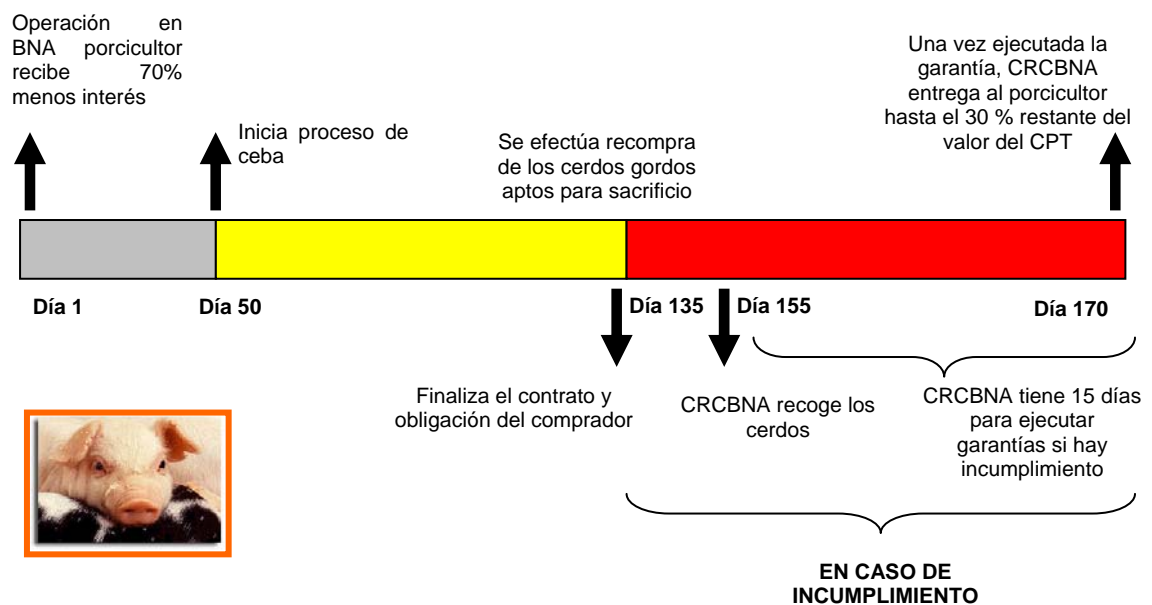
Operación en BNA porcicultor recibe 70% menos interés

Inicia proceso de ceba

Se efectúa recompra de los cerdos gordos aptos para sacrificio

Una vez ejecutada la garantía, CRCBNA entrega al porcicultor hasta el 30 % restante del valor del CPT

Día 1

Día 50

Día 135

Día 155

Día 170

Finaliza el contrato y obligación del comprador

CRCBNA recoge los cerdos

CRCBNA tiene 15 días para ejecutar garantías si hay incumplimiento

EN CASO DE INCUMPLIMIENTO